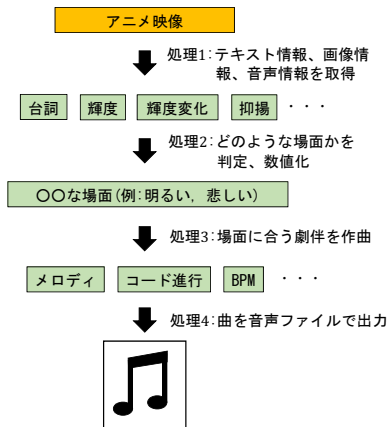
アニメ映像

処理1:テキスト情報、画像情報、音声情報を取得

台詞 輝度 輝度変化 抑揚 ・・・

処理2:どのような場面かを判定、数値化

〇〇な場面(例:明るい, 悲しい)

処理3:場面に合う劇伴を作曲

メロディ コード進行 BPM ・・・

処理4:曲を音声ファイルで出力